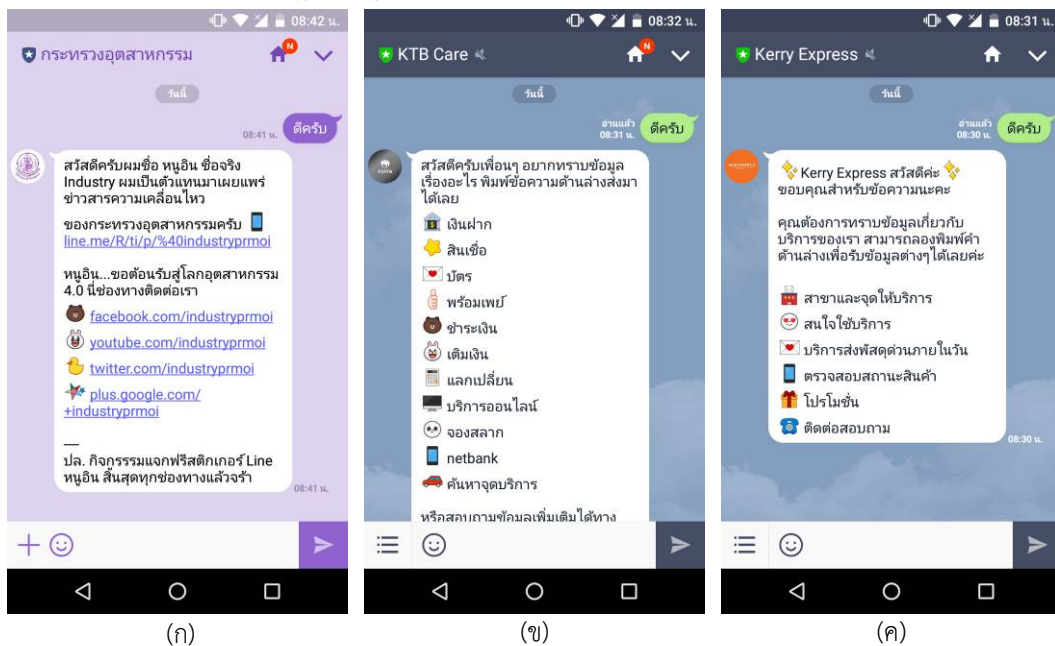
08:42 น.

กระทรวงอุตสาหกรรม

N

วันนี้

08:41 น. ดีครับ

สวัสดีครับผมชื่อ หนูอิน ชื่อจริง Industry ผมเป็นตัวแทนมาเผยแพร่ข่าวสารความเคลื่อนไหว

ของกระทรวงอุตสาหกรรมครับ line.me/R/ti/p/%40industryprmoi

หนูอิน...ขอต้อนรับสู่โลกอุตสาหกรรม 4.0 นี่ช่องทางติดต่อเรา

facebook.com/industryprmoi

youtube.com/industryprmoi

twitter.com/industryprmoi

plus.google.com/+industryprmoi

—

ปล. กิจกรรมแจกฟรีสติกเกอร์ Line หนูอิน สิ้นสุดทุกช่องทางแล้วจ้า

08:41 น.

(ก)

08:32 น.

KTB Care

N

วันนี้

อ่านแล้ว 08:31 น. ดีครับ

สวัสดีครับเพื่อนๆ อยากทราบข้อมูลเรื่องอะไร พิมพ์ข้อความด้านล่างส่งมาได้เลย

เงินฝาก

สินเชื่อ

บัตร

พร้อมเพย์

ชำระเงิน

เติมเงิน

แลกเปลี่ยน

บริการออนไลน์

จองสลาก

netbank

ค้นหาจุดบริการ

หรือสอบถามข้อมูลเพิ่มเติมได้ทาง

(ข)

08:31 น.

Kerry Express

วันนี้

อ่านแล้ว 08:30 น. ดีครับ

Kerry Express สวัสดีค่ะ

ขอบคุณสำหรับข้อความนะคะ

คุณต้องการทราบข้อมูลเกี่ยวกับบริการของเรา สามารถลองพิมพ์คำด้านล่างเพื่อรับข้อมูลต่างๆได้เลยค่ะ

สาขาและจุดให้บริการ

สนใจใช้บริการ

บริการส่งพัสดุด่วนภายในวัน

ตรวจสอบสถานะสินค้า

โปรโมชั่น

ติดต่อสอบถาม

08:30 น.

(ค)